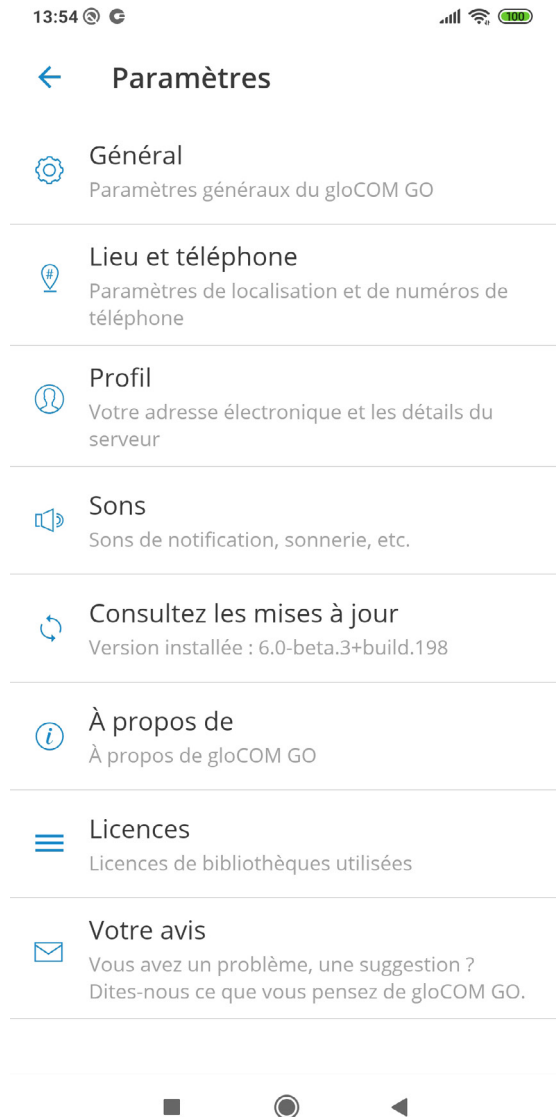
13:54 100

Paramètres

Général
Paramètres généraux du gloCOM GO

Lieu et téléphone
Paramètres de localisation et de numéros de téléphone

Profil
Votre adresse électronique et les détails du serveur

Sons
Sons de notification, sonnerie, etc.

Consultez les mises à jour
Version installée : 6.0-beta.3+build.198

À propos de
À propos de gloCOM GO

Licences
Licences de bibliothèques utilisées

Votre avis
Vous avez un problème, une suggestion ? Dites-nous ce que vous pensez de gloCOM GO.